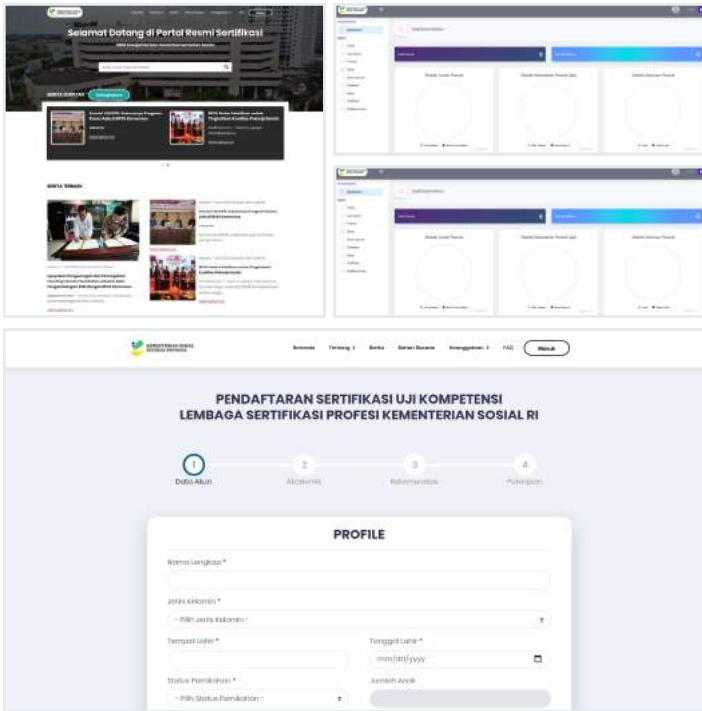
Selamat Datang di Portal Resmi Sertifikasi

BERITA TERKINI

BERITA TERBARU

Beranda Tentang Berita Bahan Bacaan Keanggotaan FAQ Masuk

PENDAFTARAN SERTIFIKASI UJI KOMPETENSI
LEMBAGA SERTIFIKASI PROFESI KEMENTERIAN SOSIAL RI

1 Data Akun
2 Akademik
3 Rekomendasi
4 Pekerjaan

PROFILE

Nama Lengkap *

Jenis Kelamin *
- Pilih Jenis Kelamin -

Tempat Lahir *

Tanggal Lahir *
mm/dd/yyyy

Status Pernikahan *
-- Pilih Status Pernikahan --

Jumlah Anak